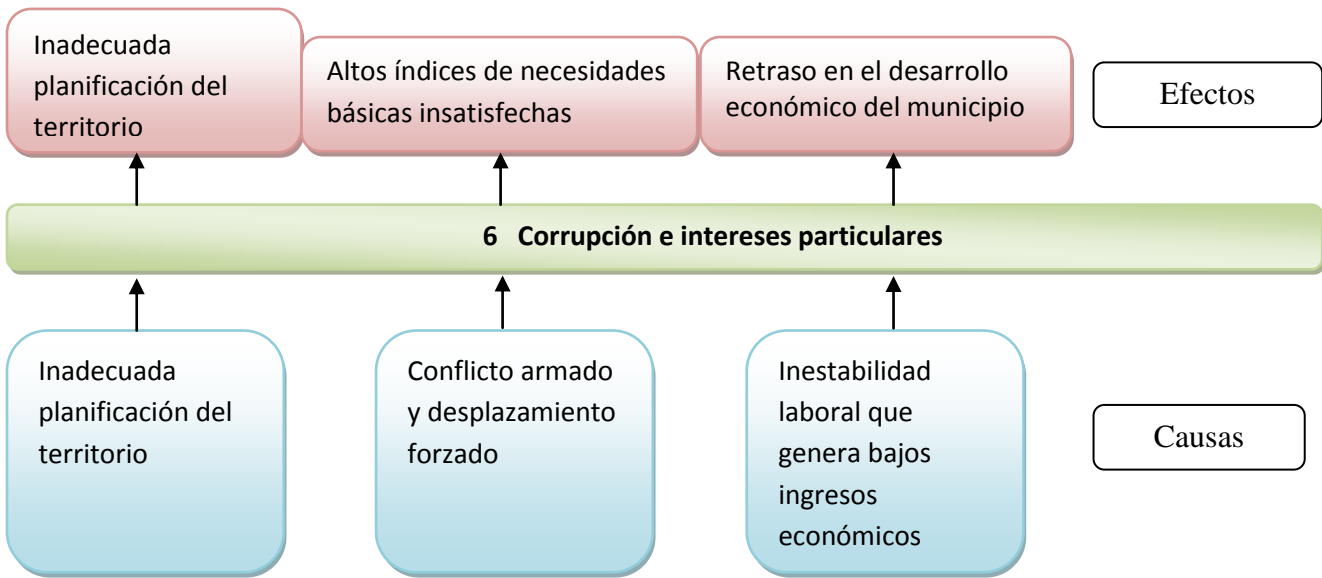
Inadecuada planificación del territorio

Altos índices de necesidades básicas insatisfechas

Retraso en el desarrollo económico del municipio

Efectos

6 Corrupción e intereses particulares

Inadecuada planificación del territorio

Conflicto armado y desplazamiento forzado

Inestabilidad laboral que genera bajos ingresos económicos

Causas